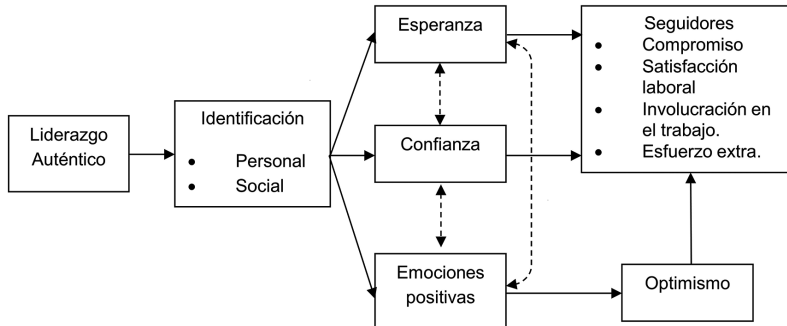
Liderazgo Auténtico

Identificación
- Personal
- Social

Esperanza

Confianza

Emociones positivas

Seguidores
- Compromiso
- Satisfacción laboral
- Involucración en el trabajo.
- Esfuerzo extra.

Optimismo